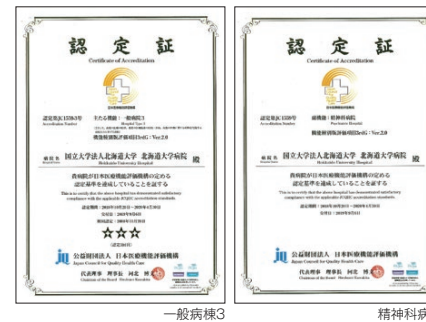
認 定 証
Certificate of Accreditation

認定第JC1530号
Accreditation Number
主たる機能：一般病院3
Hospital Type 3
機能種別版評価項目3rdG：Ver.2.0

病院名 国立大学法人北海道大学 北海道大学病院 殿
Hokkaido University Hospital

貴病院が日本医療機能評価機構の定める認定基準を達成していることを証する

認定期間：
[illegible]

☆☆☆

公益財団法人 日本医療機能評価機構
Japan Council for Quality Health Care
代表理事 理事長 河北 博文

一般病棟3

認 定 証
Certificate of Accreditation

認定第JC1530号
Accreditation Number
副機能：精神科病院
Psychiatric Hospital
機能種別版評価項目3rdG：Ver.2.0

病院名 国立大学法人北海道大学 北海道大学病院 殿
Hokkaido University Hospital

貴病院が日本医療機能評価機構の定める認定基準を達成していることを証する

認定期間：
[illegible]

公益財団法人 日本医療機能評価機構
Japan Council for Quality Health Care
代表理事 理事長 河北 博文

精神科病